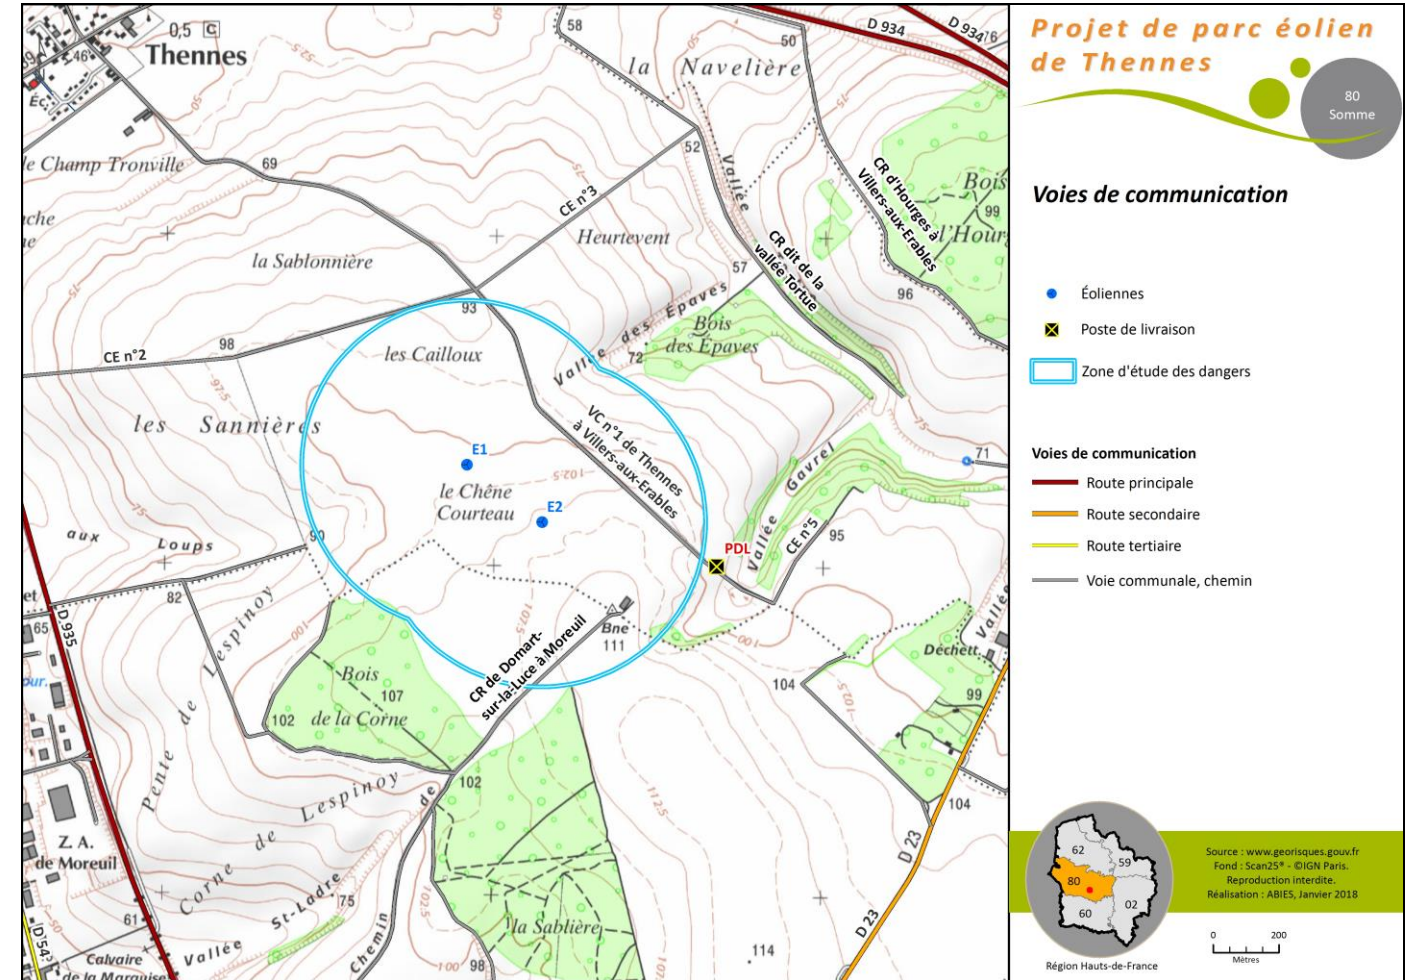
Projet de parc éolien de Thennes

80 Somme

Voies de communication

Éoliennes
Poste de livraison
Zone d'étude des dangers

Voies de communication
Route principale
Route secondaire
Route tertiaire
Voie communale, chemin

Source : www.georisques.gouv.fr
Fond : Scan25® - ©IGN Paris.
Reproduction interdite.
Réalisation : ABIES, Janvier 2018

0 200
Mètres

62 59 80 60 02
Région Hauts-de-France

0,5 C
Thennes
46
ÉC
58
50
D 934
D 934
76
la Navelière
le Champ Tronville
69
52
Vallée
CR d'Hourges à Villers-aux-Erables
Bois
99
l'Hour
CE n°3
Heurtevent
CR dit de la vallée Tortue
la Sablonnière
57
96
93
Vallée des Epaves
Bois des Epaves
CE n°2
98
les Cailloux
72
les Sannières
VC n°1 de Thennes à Villers-aux-Erables
E1
71
Gavrel
le Chêne Courteau
E2
Vallée
CE n°5
95
aux Loups
90
PDL
82
D 935
65
Pente de Lespinoy
Bne
111
Déchett
CR de Domart-sur-la-Luce à Moreuil
Bois de la Corne
107
102
104
99
Lespinoy
102
Z.A. de Moreuil
Corne de
104
D 23
61
St-Ladre
75
la Sablière
Chemin
D 23
Calvaire de la Marquise
Vallée
98
114